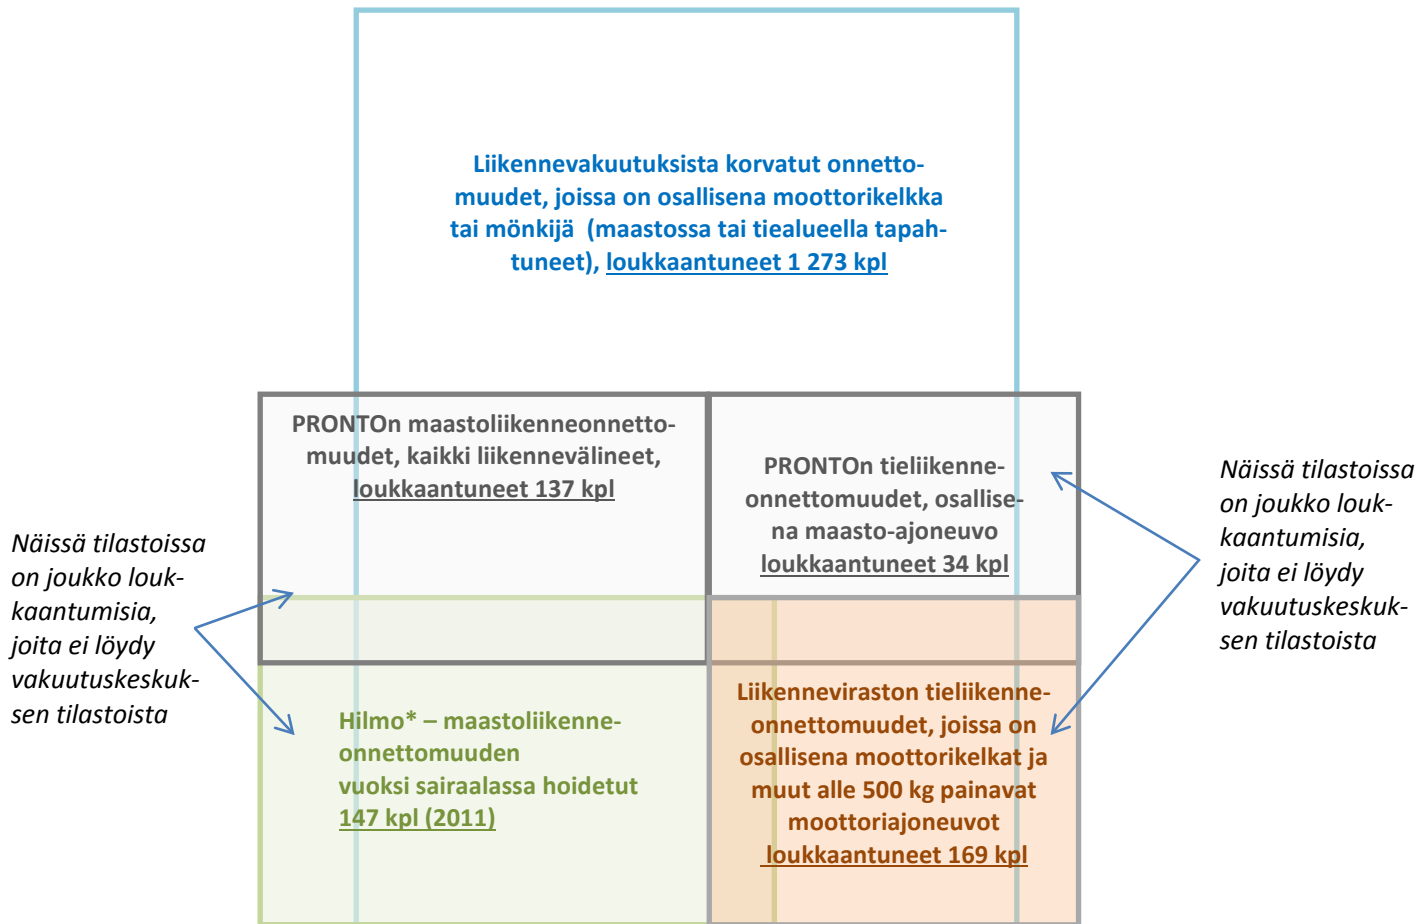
Liikennevakuutuksista korvatut onnettomuudet, joissa on osallisena moottorikelkka tai mönkijä (maastossa tai tiealueella tapahtuneet), loukkaantuneet 1 273 kpl

PRONTOn maastoliikenneonnettomuudet, kaikki liikennevälineet, loukkaantuneet 137 kpl

PRONTOn tieliikenneonnettomuudet, osallisena maasto-ajoneuvo loukkaantuneet 34 kpl

Näissä tilastoissa on joukko loukkaantumisia, joita ei löydy vakuutuskeskuksen tilastoista

Näissä tilastoissa on joukko loukkaantumisia, joita ei löydy vakuutuskeskuksen tilastoista

Hilmo* – maastoliikenneonnettomuuden vuoksi sairaalassa hoidetut 147 kpl (2011)

Liikenneviraston tieliikenneonnettomuudet, joissa on osallisena moottorikelkat ja muut alle 500 kg painavat moottoriajoneuvot loukkaantuneet 169 kpl